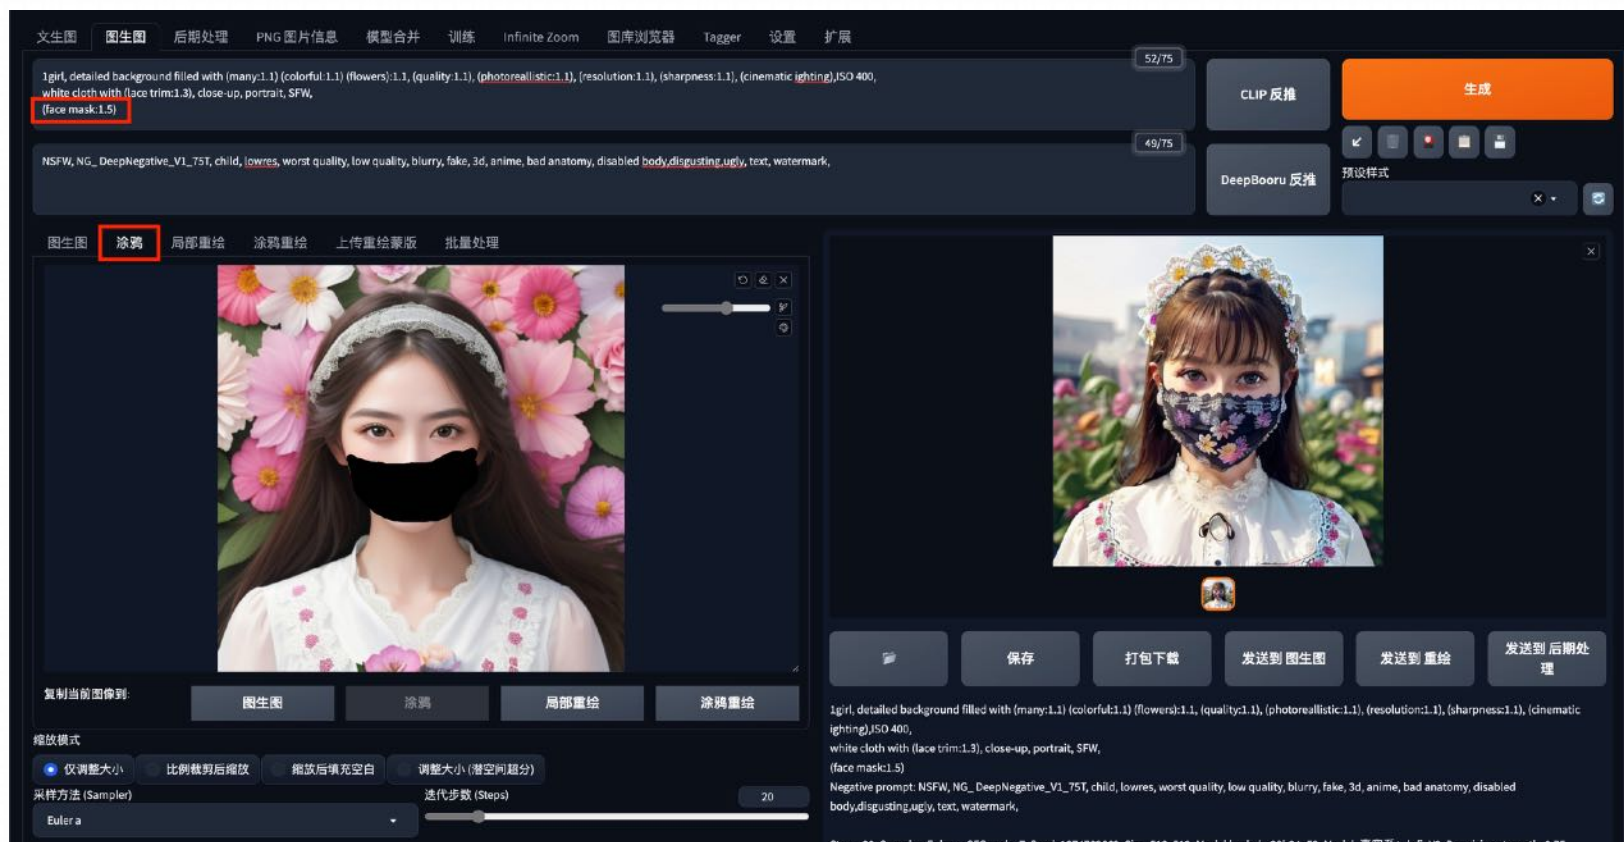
文生图 图生图 后期处理 PNG 图片信息 模型合并 训练 Infinite Zoom 图库浏览器 Tagger 设置 扩展

52/75

1girl, detailed background filled with (many:1.1) (colorful:1.1) (flowers):1.1, (quality:1.1), (photorealistic:1.1), (resolution:1.1), (sharpness:1.1), (cinematic ighting),ISO 400, white cloth with (lace trim:1.3), close-up, portrait, SFW, (face mask:1.5)

CLIP 反推

生成

49/75

NSFW, NG_DeepNegative_V1_75T, child, lowres, worst quality, low quality, blurry, fake, 3d, anime, bad anatomy, disabled body,disgusting,ugly, text, watermark,

DeepBooru 反推

预设样式

图生图 涂鸦 局部重绘 涂鸦重绘 上传重绘蒙版 批量处理

复制当前图像到:

图生图 涂鸦 局部重绘 涂鸦重绘

缩放模式

仅调整大小 比例裁剪后缩放 缩放后填充空白 调整大小 (潜空间超分)

采样方法 (Sampler)

Euler a

迭代步数 (Steps)

20

保存 打包下载 发送到 图生图 发送到 重绘 发送到 后期处理

1girl, detailed background filled with (many:1.1) (colorful:1.1) (flowers):1.1, (quality:1.1), (photorealistic:1.1), (resolution:1.1), (sharpness:1.1), (cinematic ighting),ISO 400,
white cloth with (lace trim:1.3), close-up, portrait, SFW,
(face mask:1.5)
Negative prompt: NSFW, NG_DeepNegative_V1_75T, child, lowres, worst quality, low quality, blurry, fake, 3d, anime, bad anatomy, disabled body,disgusting,ugly, text, watermark,

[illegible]